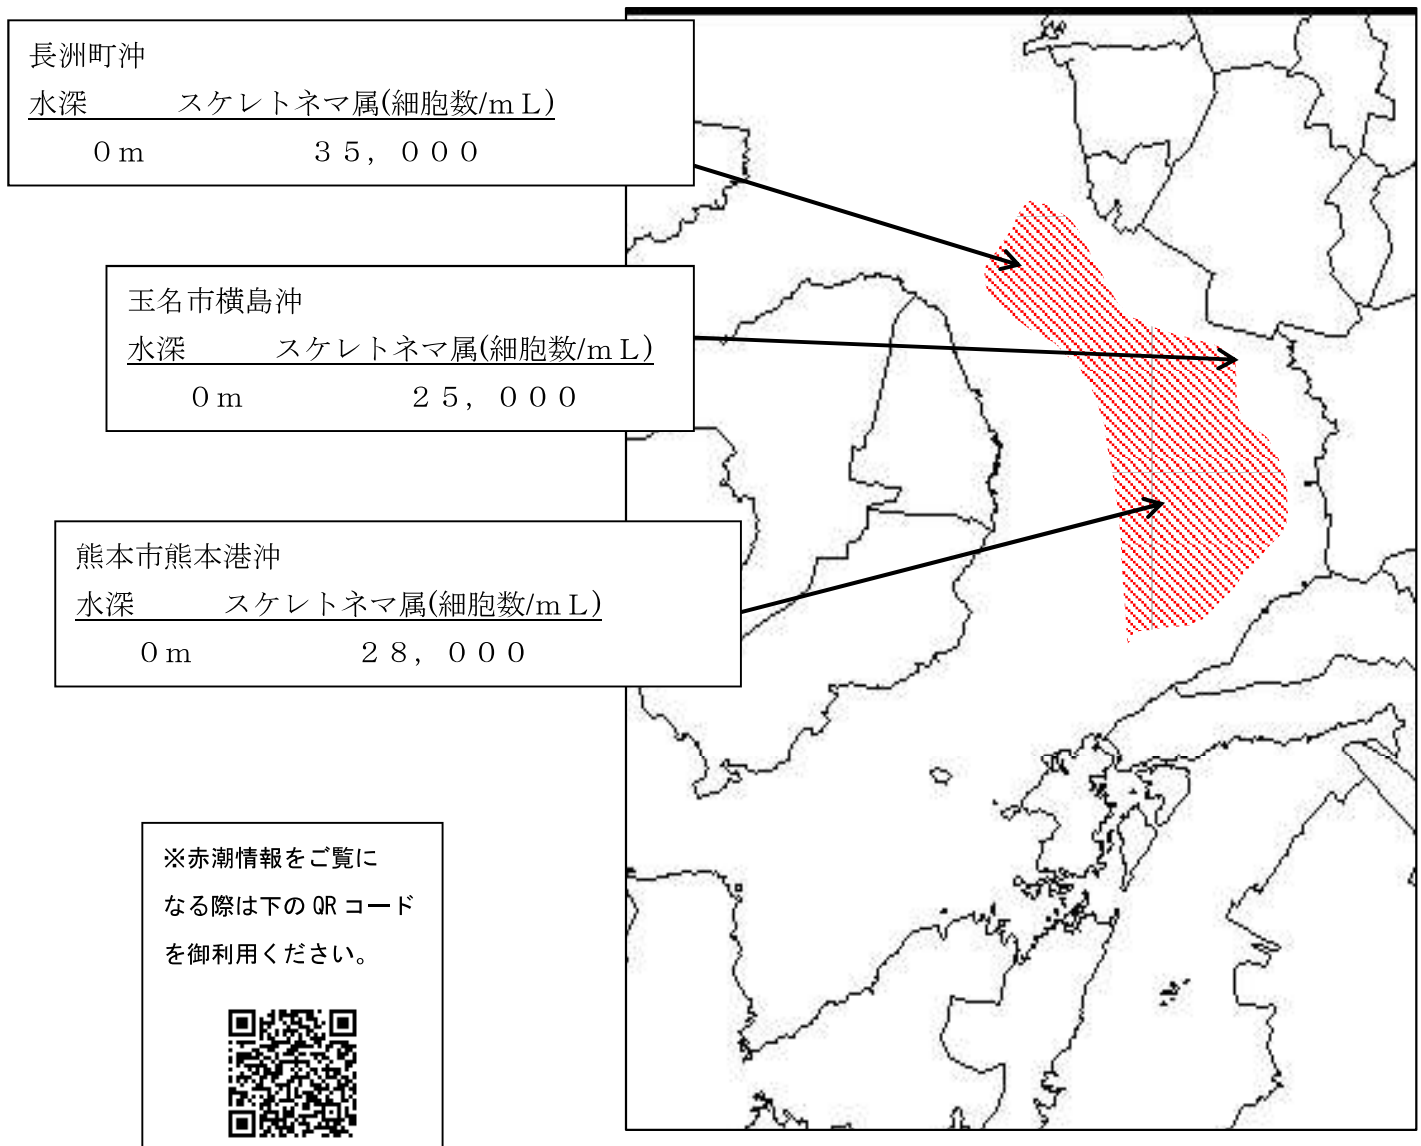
長洲町沖

| 水深 | スケレトネマ属(細胞数/mL) |
|---|---|
| 0m | 35,000 |

玉名市横島沖

| 水深 | スケレトネマ属(細胞数/mL) |
|---|---|
| 0m | 25,000 |

熊本市熊本港沖

| 水深 | スケレトネマ属(細胞数/mL) |
|---|---|
| 0m | 28,000 |

※赤潮情報をご覧になる際は下のQRコードを御利用ください。